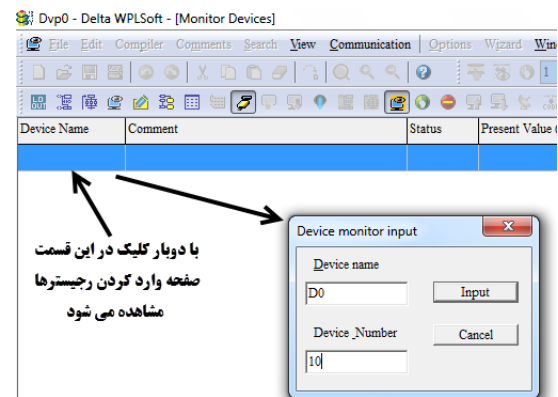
Dvp0 - Delta WPLSoft - [Monitor Devices]

File Edit Compiler Comments Search View Communication Options Wizard Win

| Device Name | Comment | Status | Present Value ( |
|---|---|---|---|
| | | | |

با دوبار کلیک در این قسمت صفحه وارد کردن رجیسترها مشاهده می شود

Device monitor input

Device name

D0

Input

Device_Number

Cancel

10